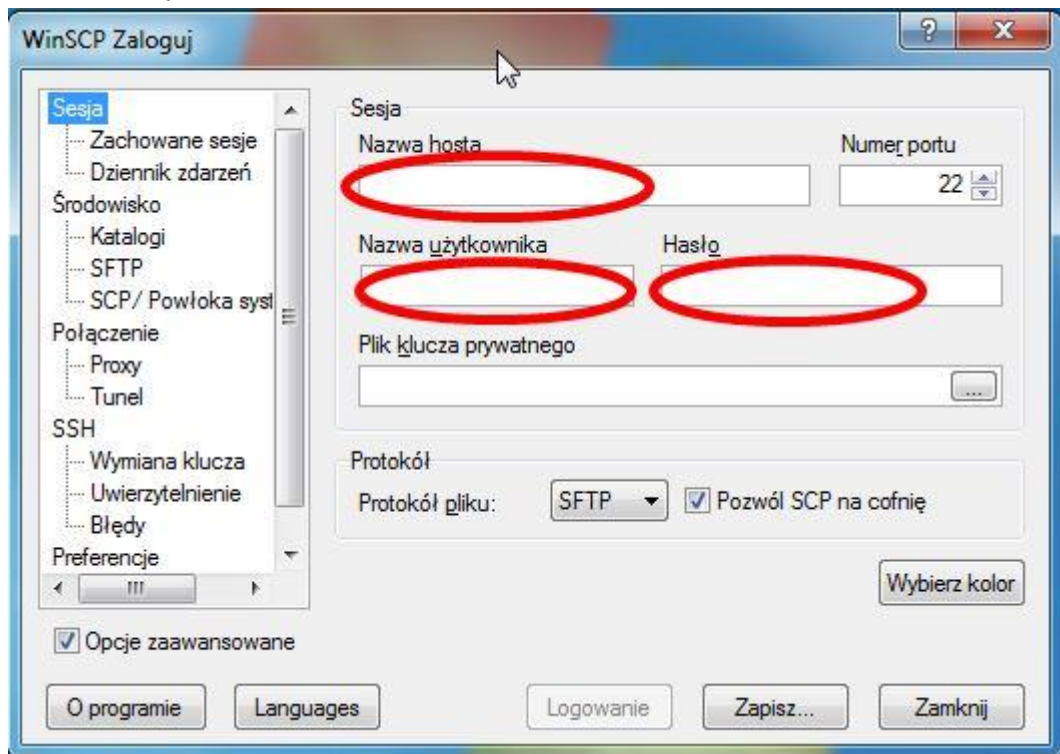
WinSCP Zaloguj

Sesja
Zachowane sesje
Dziennik zdarzeń
Środowisko
Katalogi
SFTP
SCP/ Powłoka syst
Połączenie
Proxy
Tunel
SSH
Wymiana klucza
Uwierzytelnienie
Błędy
Preferencje

Sesja
Nazwa hosta
Numer portu
22
Nazwa użytkownika
Hasło
Plik klucza prywatnego
...

Protokół
Protokół pliku: SFTP
Pozwól SCP na cofnię

Wybierz kolor

Opcje zaawansowane

O programie
Languages
Logowanie
Zapisz...
Zamknij